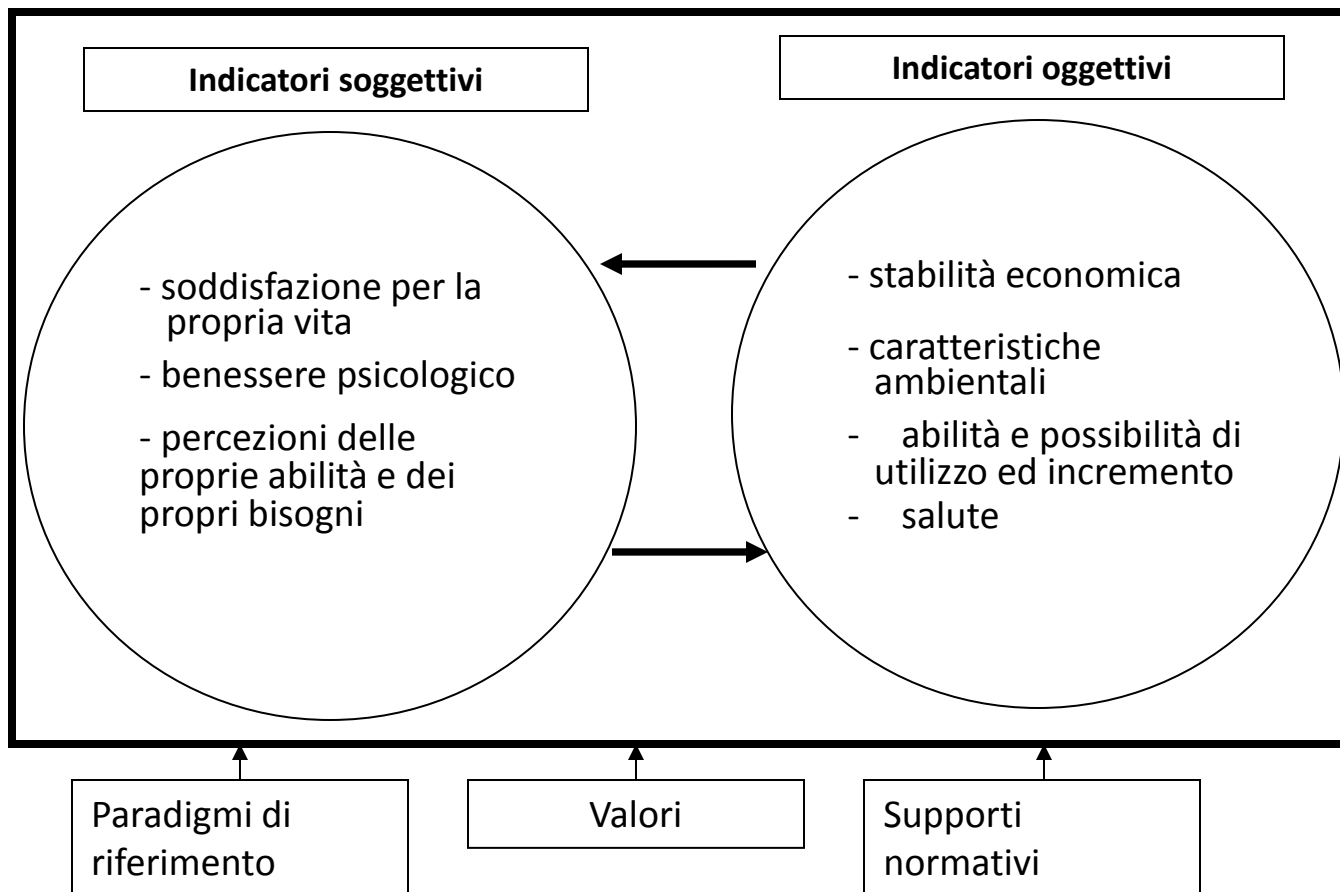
Indicatori soggettivi

Indicatori oggettivi

- soddisfazione per la propria vita

- benessere psicologico

- percezioni delle proprie abilità e dei propri bisogni

- stabilità economica

- caratteristiche ambientali

- abilità e possibilità di utilizzo ed incremento

- salute

Paradigmi di riferimento

Valori

Supporti normativi